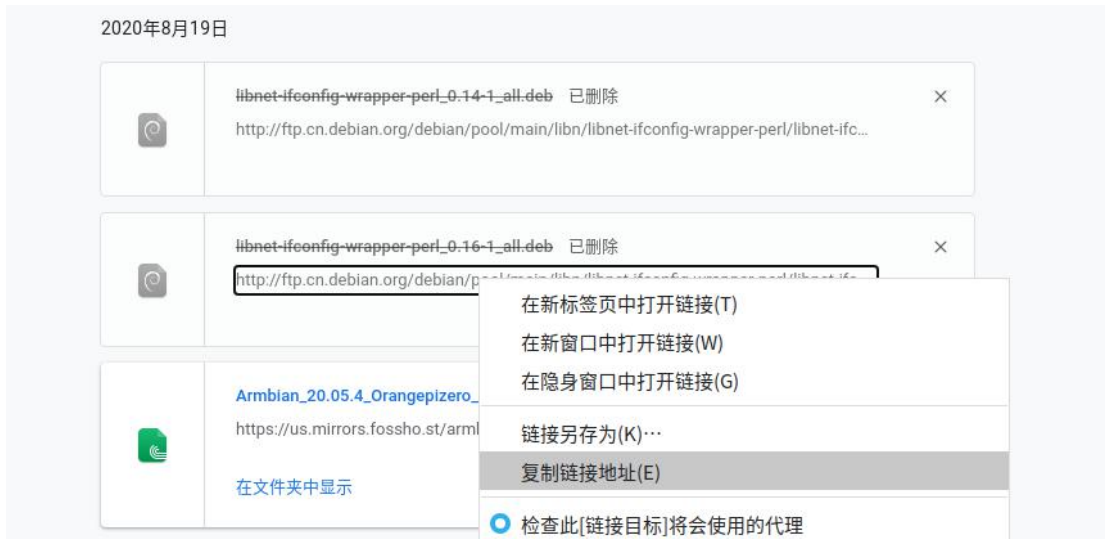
2020年8月19日

libnet-ifconfig-wrapper-perl_0.14-1_all.deb 已删除

http://ftp.cn.debian.org/debian/pool/main/libn/libnet-ifconfig-wrapper-perl/libnet-ifc...

×

libnet-ifconfig-wrapper-perl_0.16-1_all.deb 已删除

http://ftp.cn.debian.org/debian/p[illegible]

×

Armbian_20.05.4_Orangepizero_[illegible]

https://us.mirrors.fossho.st/arml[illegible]

在文件夹中显示

在新标签页中打开链接(T)
在新窗口中打开链接(W)
在隐身窗口中打开链接(G)
链接另存为(K)…
复制链接地址(E)
检查此[链接目标]将会使用的代理